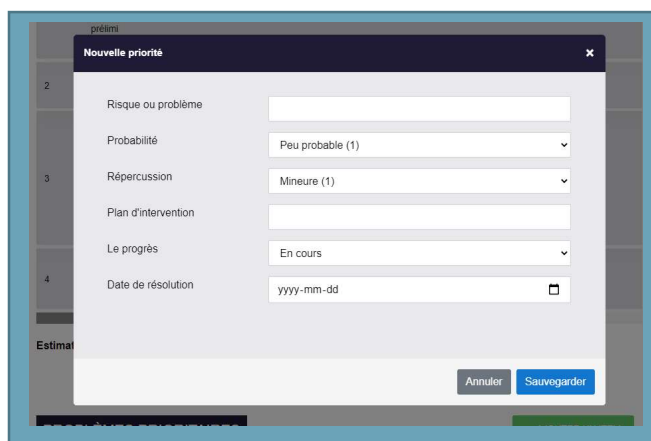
prélimi

Nouvelle priorité

×

2

3

4

Estimat

Risque ou problème

Probabilité

Peu probable (1)

Répercussion

Mineure (1)

Plan d'intervention

Le progrès

En cours

Date de résolution

yyyy-mm-dd

Annuler

Sauvegarder

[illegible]